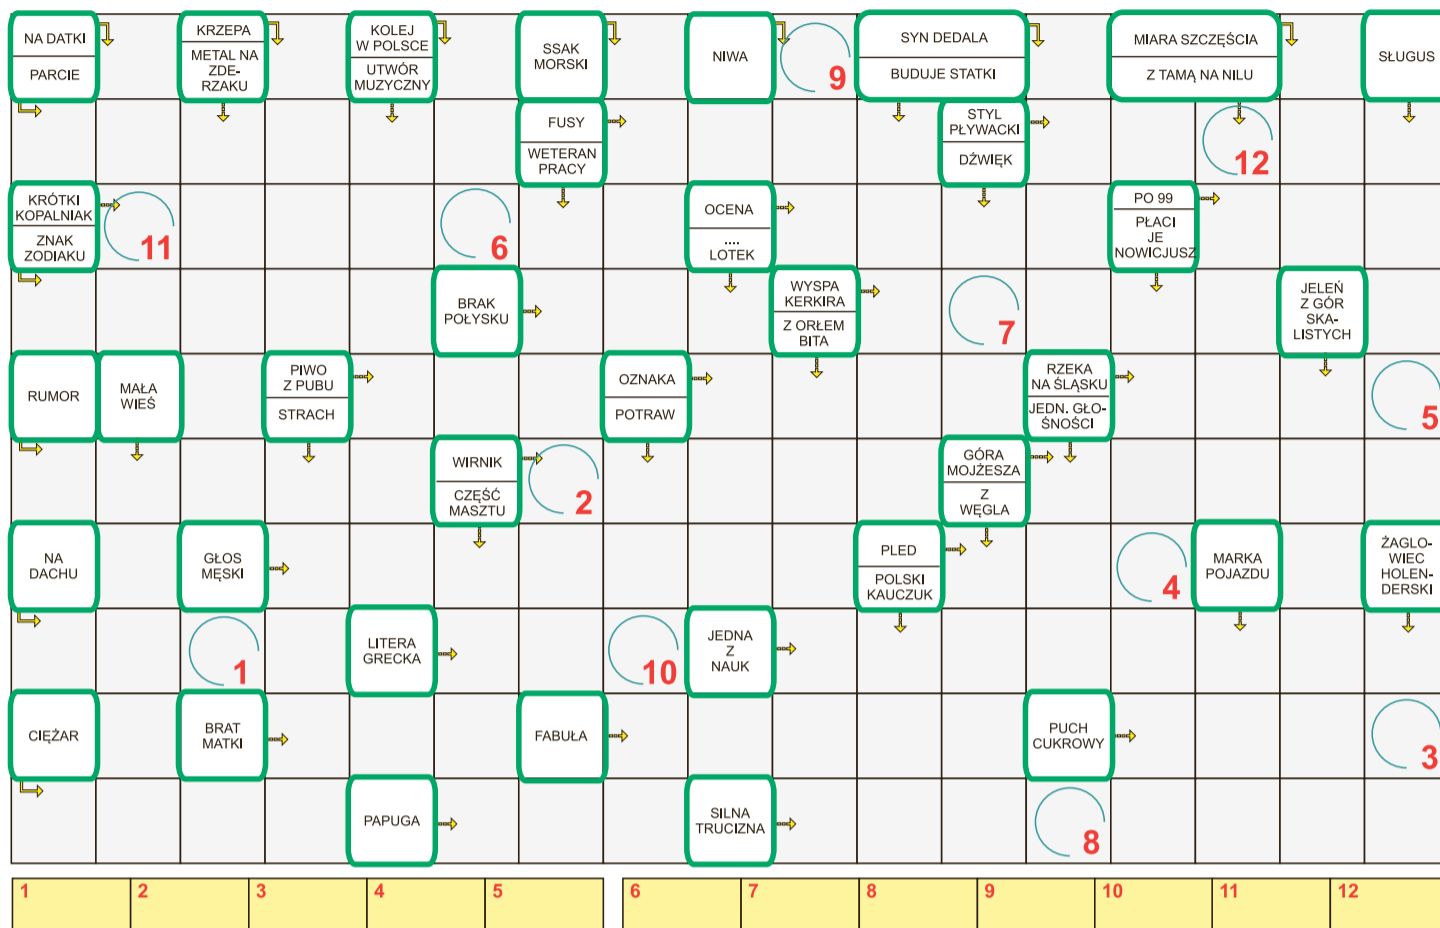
NA DATKI
PARCIE

KRZEPA
METAL NA ZDERZAKU

KOLEJ W POLSCE
UTWÓR MUZYCZNY

SSAK MORSKI

NIWA

9

SYN DEDALA
BUDUJE STATKI

MIARA SZCZĘŚCIA
Z TAMĄ NA NILU

SŁUGUS

FUSY
WETERAN PRACY

STYL PŁYWACKI
DŹWIĘK

12

KRÓTKI KOPALNIAK
ZNAK ZODIAKU

11

6

OCENA
.... LOTEK

PO 99
PŁACI JE NOWICJUSZ

BRAK POŁYSKU

WYSPA KERKIRA
Z ORŁEM BITA

7

JELEŃ Z GÓR SKALISTYCH

RUMOR

MAŁA WIEŚ

PIWO Z PUBU
STRACH

OZNAKA
POTRAW

RZEKA NA ŚLĄSKU
JEDN. GŁOŚNOŚCI

5

WIRNIK
CZĘŚĆ MASZTU

2

GÓRA MOJŻESZA
Z WĘGLA

NA DACHU

GŁOS MĘSKI

PLED
POLSKI KAUCZUK

4

MARKA POJAZDU

ŻAGLOWIEC HOLENDERSKI

1

LITERA GRECKA

10

JEDNA Z NAUK

CIĘŻAR

BRAT MATKI

FABUŁA

PUCH CUKROWY

3

PAPUGA

SILNA TRUCIZNA

8

| 1 | 2 | 3 | 4 | 5 |
|---|---|---|---|---|

| 6 | 7 | 8 | 9 | 10 | 11 | 12 |
|---|---|---|---|---|---|---|